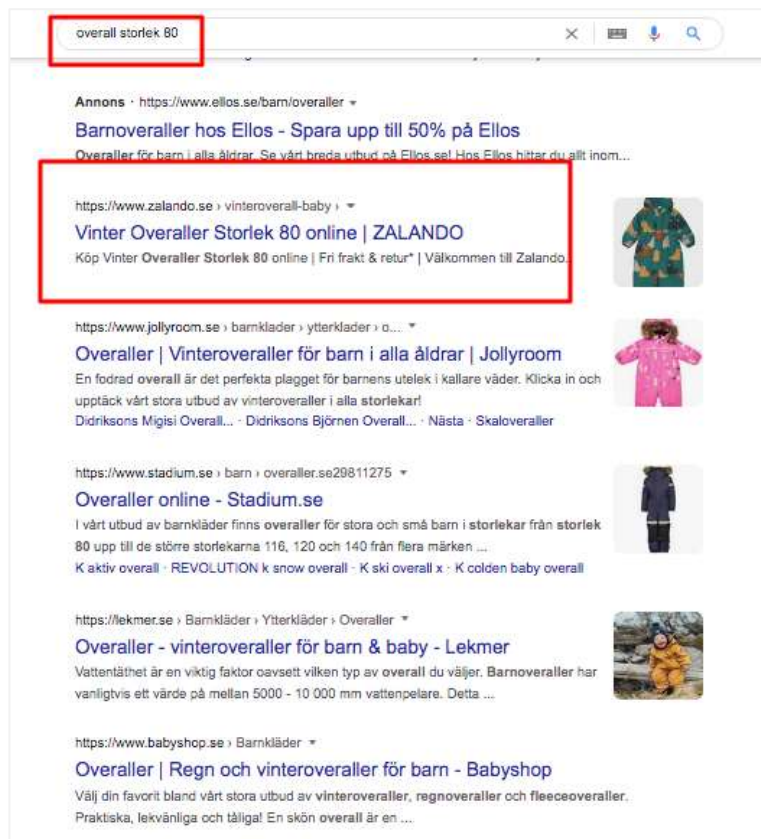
overall storlek 80

Annons · https://www.ellos.se/barn/overaller
Barnoveraller hos Ellos - Spara upp till 50% på Ellos
Overaller för barn i alla åldrar. Se vårt breda utbud på Ellos.se! Hos Ellos hittar du allt inom...

https://www.zalando.se › vinteroverall-baby ›
Vinter Overaller Storlek 80 online | ZALANDO
Köp Vinter Overaller Storlek 80 online | Fri frakt & retur* | Välkommen till Zalando.

https://www.jollyroom.se › barnklader › ytterklader › o...
Overaller | Vinteroveraller för barn i alla åldrar | Jollyroom
En fodrad overall är det perfekta plagget för barnens utelek i kallare väder. Klicka in och upptäck vårt stora utbud av vinteroveraller i alla storlekar!
Didriksons Migisi Overall... · Didriksons Björnen Overall... · Nästa · Skaloveraller

https://www.stadium.se › barn › overaller.se29811275
Overaller online - Stadium.se
I vårt utbud av barnkläder finns overaller för stora och små barn i storlekar från storlek 80 upp till de större storlekarna 116, 120 och 140 från flera märken ...
K aktiv overall · REVOLUTION k snow overall · K ski overall x · K colden baby overall

https://lekmer.se › Barnkläder › Ytterkläder › Overaller
Overaller - vinteroveraller för barn & baby - Lekmer
Vattentäthet är en viktig faktor oavsett vilken typ av overall du väljer. Barnoveraller har vanligtvis ett värde på mellan 5000 - 10 000 mm vattenpelare. Detta ...

https://www.babyshop.se › Barnkläder
Overaller | Regn och vinteroveraller för barn - Babyshop
Välj din favorit bland vårt stora utbud av vinteroveraller, regnoveraller och fleeceoveraller. Praktiska, lekvänliga och tåliga! En skön overall är en ...